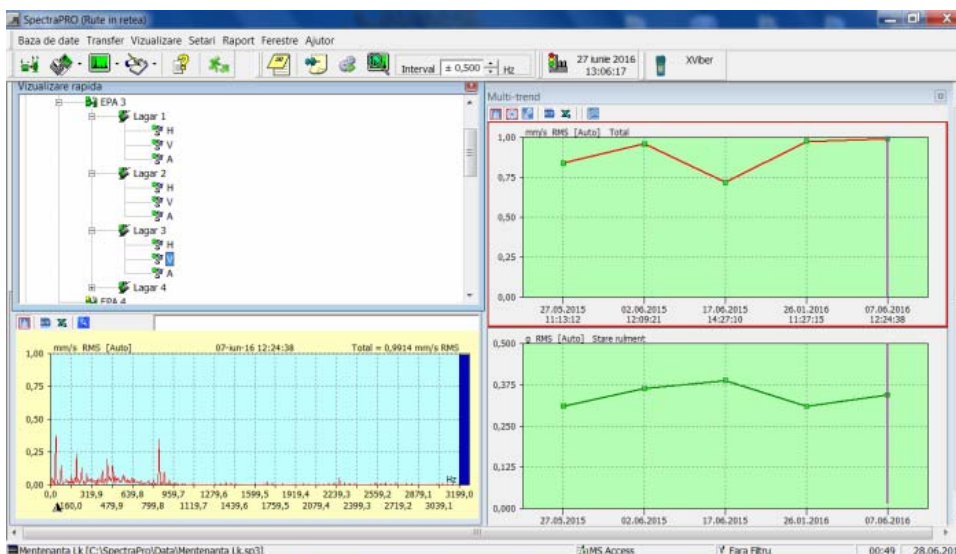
SpectraPRO (Rute in retea)

Baza de date Transfer Vizualizare Setari Raport Ferestre Ajutor

Interval ± 0,500 Hz

27 iunie 2016 13:06:17

XViber

Vizualizare rapida

EPA 3
Lagar 1
H
V
A
Lagar 2
H
V
A
Lagar 3
H
V
A
Lagar 4
EPA 4

mm/s RMS [Auto] 07-iun-16 12:24:38 Total = 0,9914 mm/s RMS

1,00
0,75
0,50
0,25
0,00
Hz
0,0 319,9 639,8 959,7 1279,6 1599,5 1919,4 2239,3 2559,2 2879,1 3199,0
160,0 479,9 799,8 1119,7 1439,6 1759,5 2079,4 2399,3 2719,2 3039,1

Multi-trend

mm/s RMS [Auto] Total
1,00
0,75
0,50
0,25
0,00
27.05.2015 11:13:12
02.06.2015 12:09:21
17.06.2015 14:27:10
26.01.2016 11:27:15
07.06.2016 12:24:38

g RMS [Auto] Stare rulment
0,500
0,375
0,250
0,125
0,000
27.05.2015 02.06.2015 17.06.2015 26.01.2016 07.06.2016

Mentenanta Lk [C:\SpectraPro\Data\Mentenanta Lk.sp3]
MS Access
Fara Filtru
00:49 28.06.201